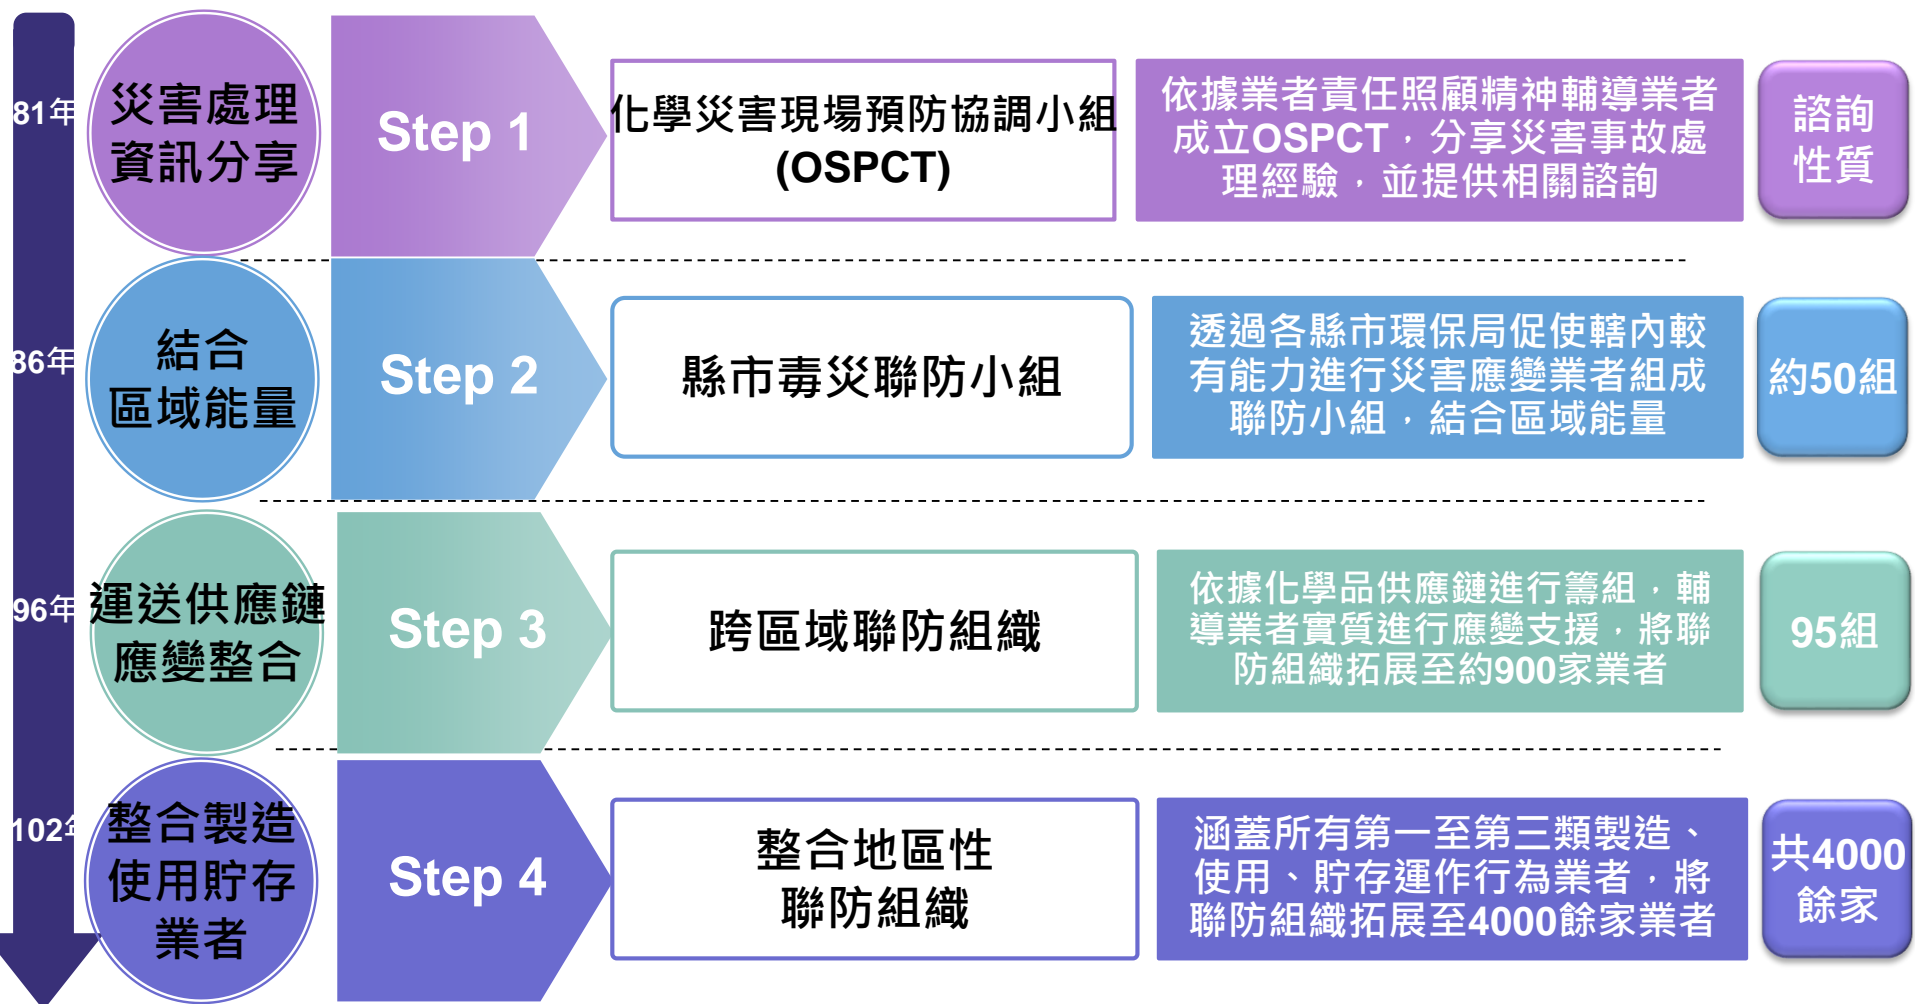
81年

災害處理資訊分享

Step 1

化學災害現場預防協調小組 (OSPCT)

依據業者責任照顧精神輔導業者成立OSPCT，分享災害事故處理經驗，並提供相關諮詢

諮詢性質

86年

結合區域能量

Step 2

縣市毒災聯防小組

透過各縣市環保局促使轄內較有能力進行災害應變業者組成聯防小組，結合區域能量

約50組

96年

運送供應鏈應變整合

Step 3

跨區域聯防組織

依據化學品供應鏈進行籌組，輔導業者實質進行應變支援，將聯防組織拓展至約900家業者

95組

102年

整合製造使用貯存業者

Step 4

整合地區性聯防組織

涵蓋所有第一至第三類製造、使用、貯存運作行為業者，將聯防組織拓展至4000餘家業者

共4000餘家